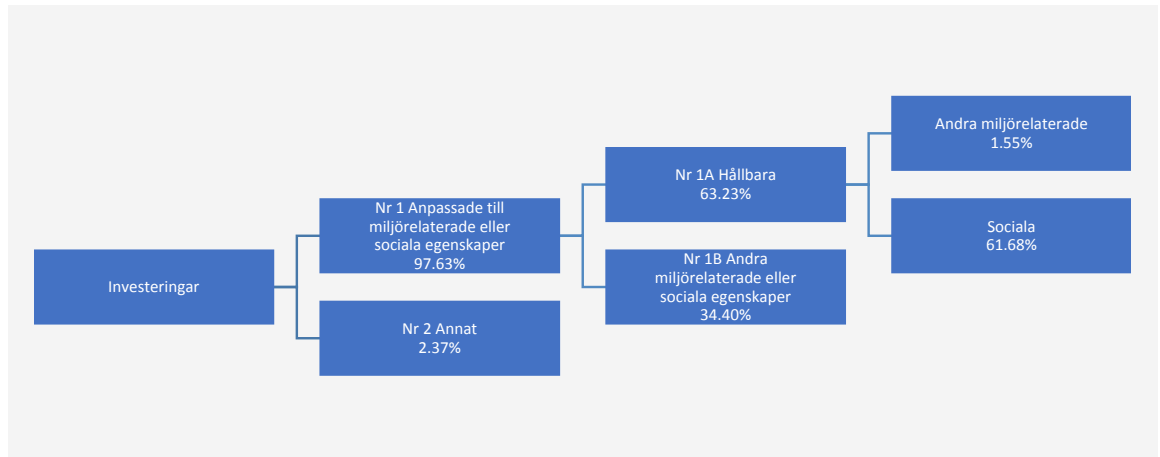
Investeringar

Nr 1 Anpassade till miljörelaterade eller sociala egenskaper
97.63%

Nr 2 Annat
2.37%

Nr 1A Hållbara
63.23%

Nr 1B Andra miljörelaterade eller sociala egenskaper
34.40%

Andra miljörelaterade
1.55%

Sociala
61.68%